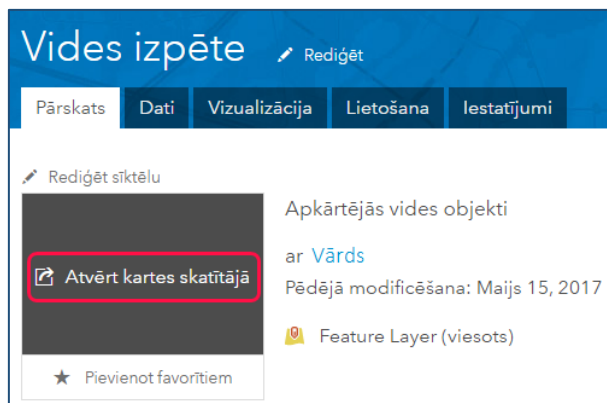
Vides izpēte Rediģēt

Pārskats Dati Vizualizācija Lietošana Iestatījumi

Rediģēt sīktēlu

Atvērt kartes skatītājā

Pievienot favorītiem

Apkārtējās vides objekti

ar Vārds

Pēdējā modificēšana: Maijs 15, 2017

Feature Layer (viesots)